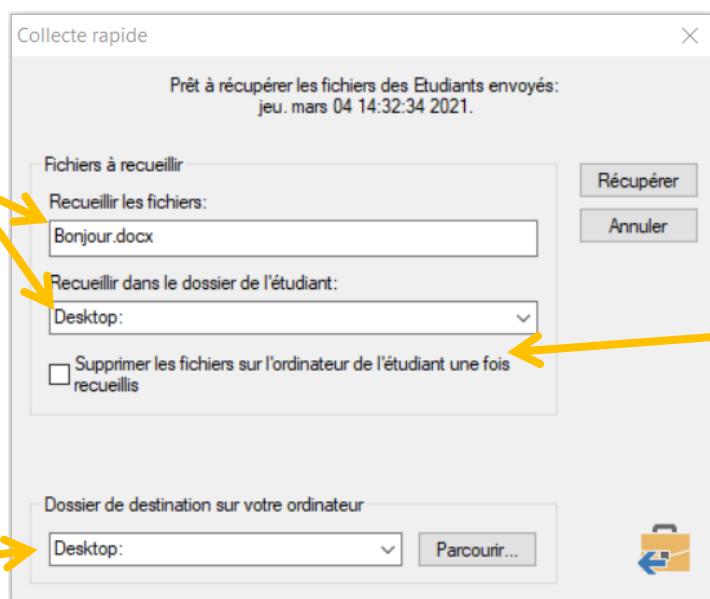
Collecte rapide

Prêt à récupérer les fichiers des Etudiants envoyés:
jeu. mars 04 14:32:34 2021.

Fichiers à recueillir

Recueillir les fichiers:

Bonjour.docx

Recueillir dans le dossier de l'étudiant:

Desktop:

Supprimer les fichiers sur l'ordinateur de l'étudiant une fois recueillis

Récupérer

Annuler

Dossier de destination sur votre ordinateur

Desktop:

Parcourir...